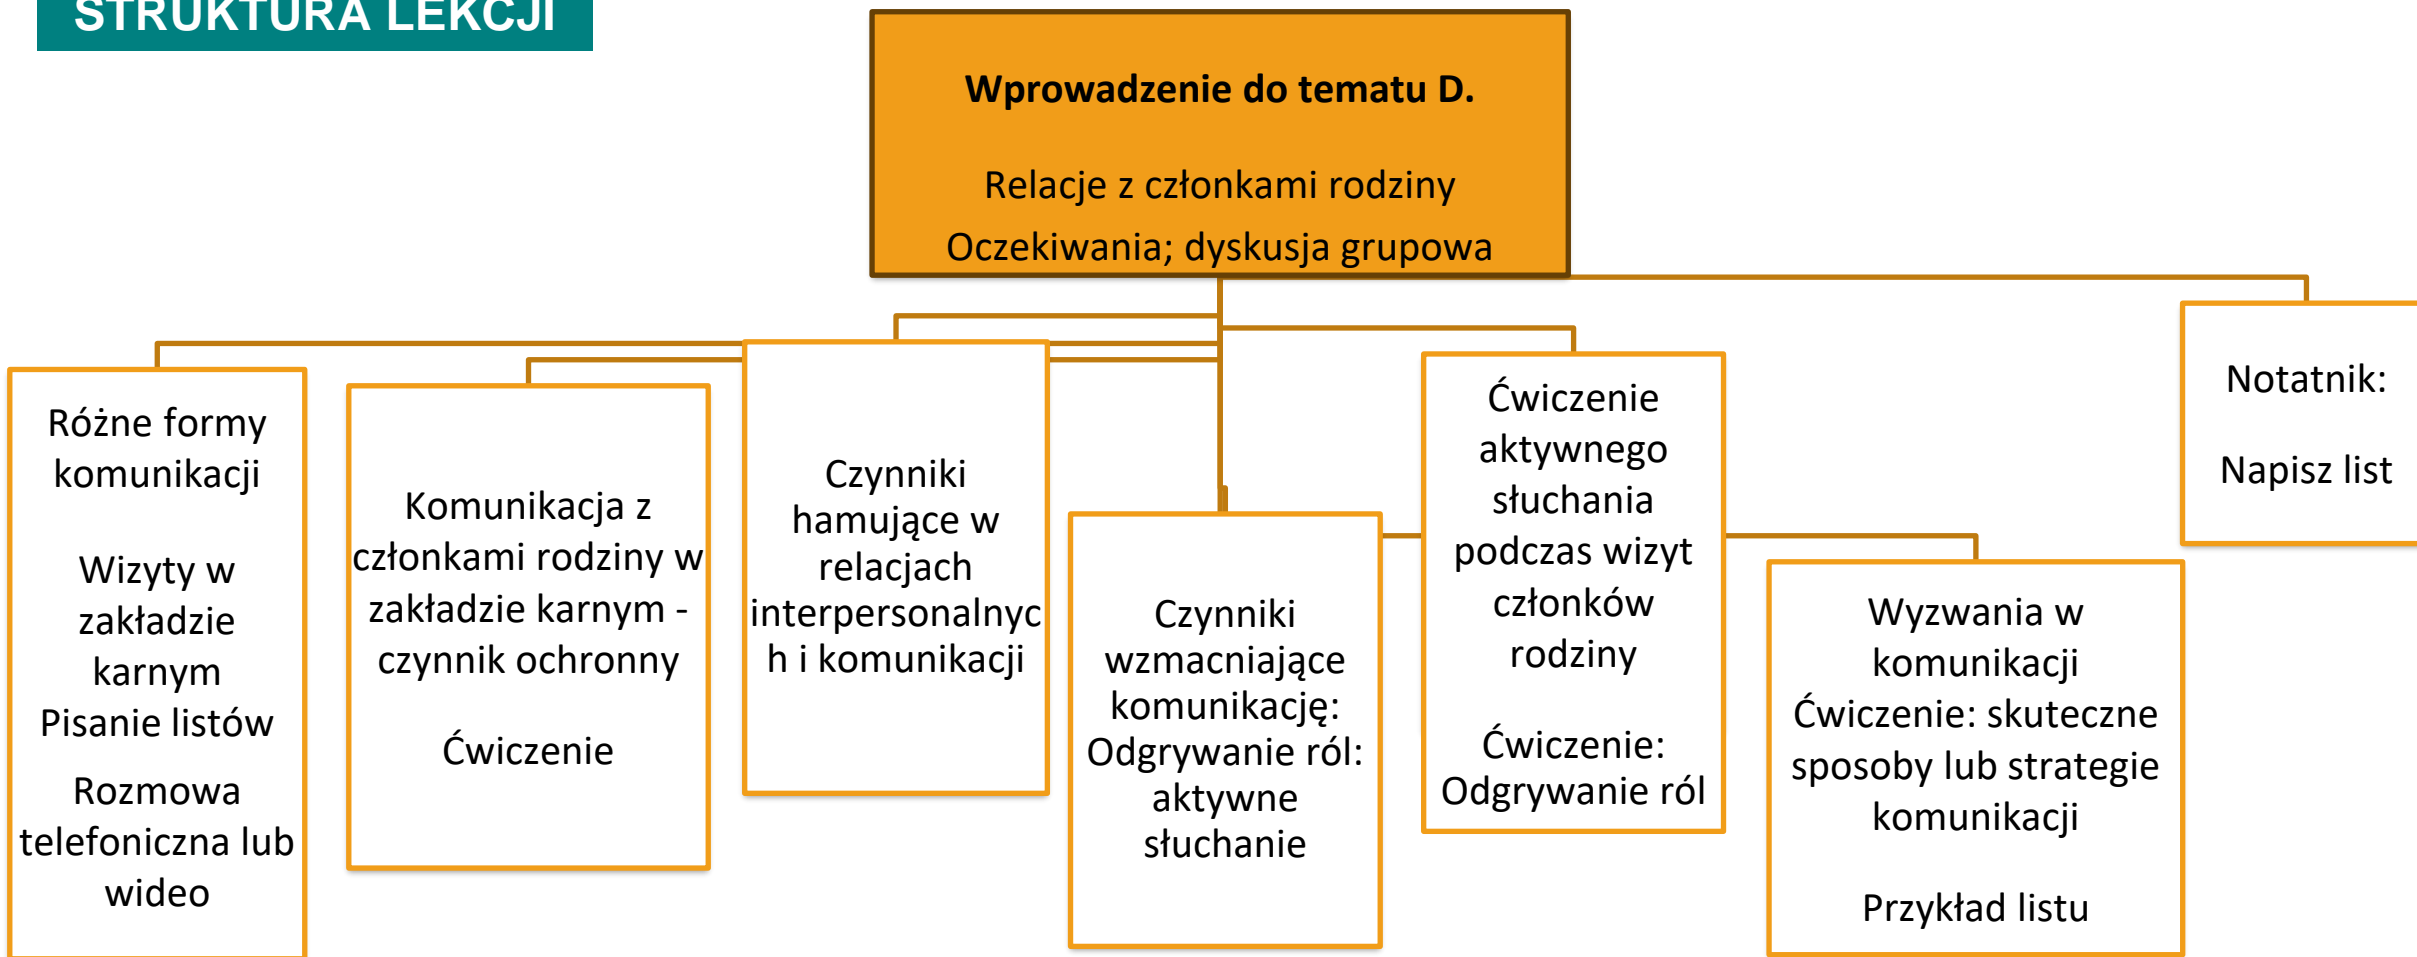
STRUKTURA LEKCJI

Wprowadzenie do tematu D.

Relacje z członkami rodziny

Oczekiwania; dyskusja grupowa

Różne formy komunikacji

Wizyty w zakładzie karnym

Pisanie listów

Rozmowa telefoniczna lub wideo

Komunikacja z członkami rodziny w zakładzie karnym - czynnik ochronny

Ćwiczenie

Czynniki hamujące w relacjach interpersonalnych i komunikacji

Czynniki wzmacniające komunikację: Odgrywanie ról: aktywne słuchanie

Ćwiczenie aktywnego słuchania podczas wizyt członków rodziny

Ćwiczenie: Odgrywanie ról

Wyzwania w komunikacji

Ćwiczenie: skuteczne sposoby lub strategie komunikacji

Przykład listu

Notatnik:

Napisz list